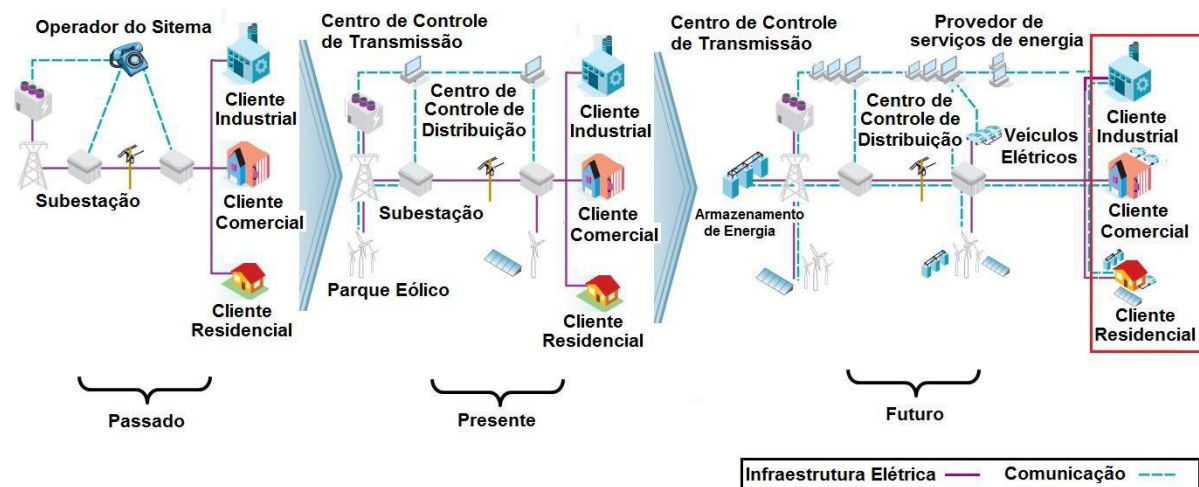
Operador do Sitema

Cliente Industrial

Subestação

Cliente Comercial

Cliente Residencial

Passado

Centro de Controle de Transmissão

Centro de Controle de Distribuição

Cliente Industrial

Subestação

Cliente Comercial

Parque Eólico

Cliente Residencial

Presente

Centro de Controle de Transmissão

Provedor de serviços de energia

Centro de Controle de Distribuição

Veículos Elétricos

Cliente Industrial

Armazenamento de Energia

Cliente Comercial

Cliente Residencial

Futuro

Infraestrutura Elétrica

Comunicação